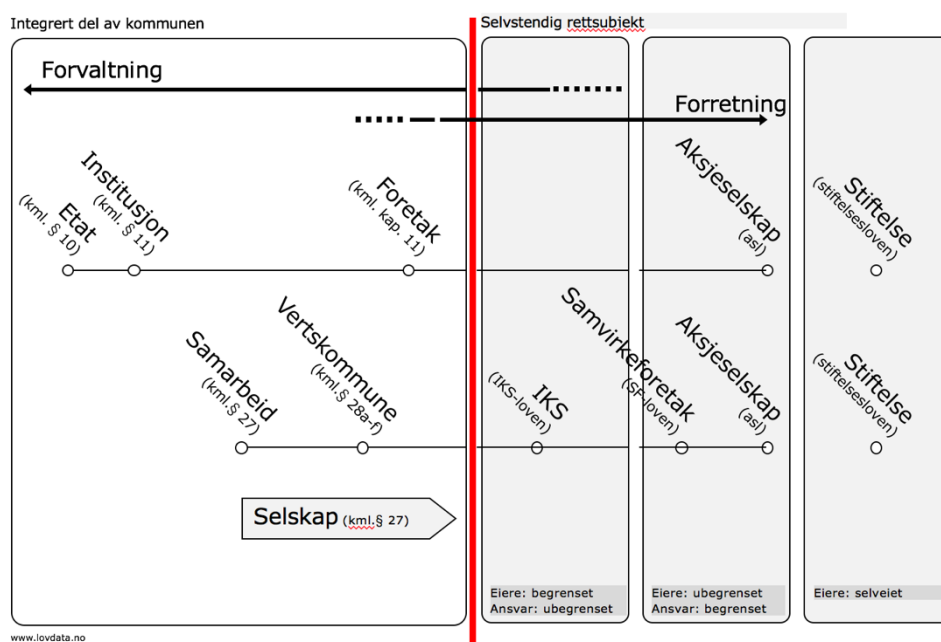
Integrert del av kommunen

Selvstendig rettsubjekt

Forvaltning

Forretning

Etat (kml. § 10)

Institusjon (kml. § 11)

Foretak (kml. kap. 11)

Aksjeselskap (asl)

Stiftelse (stiftelsesloven)

Samarbeid (kml.§ 27)

Vertskommune (kml.§ 28a-f)

IKS (IKS-loven)

Samvirkeforetak (SF-loven)

Aksjeselskap (asl)

Stiftelse (stiftelsesloven)

Selskap (kml.§ 27)

Eiere: begrenset
Ansvar: ubegrenset

Eiere: ubegrenset
Ansvar: begrenset

Eiere: selveiet

www.lovdata.no